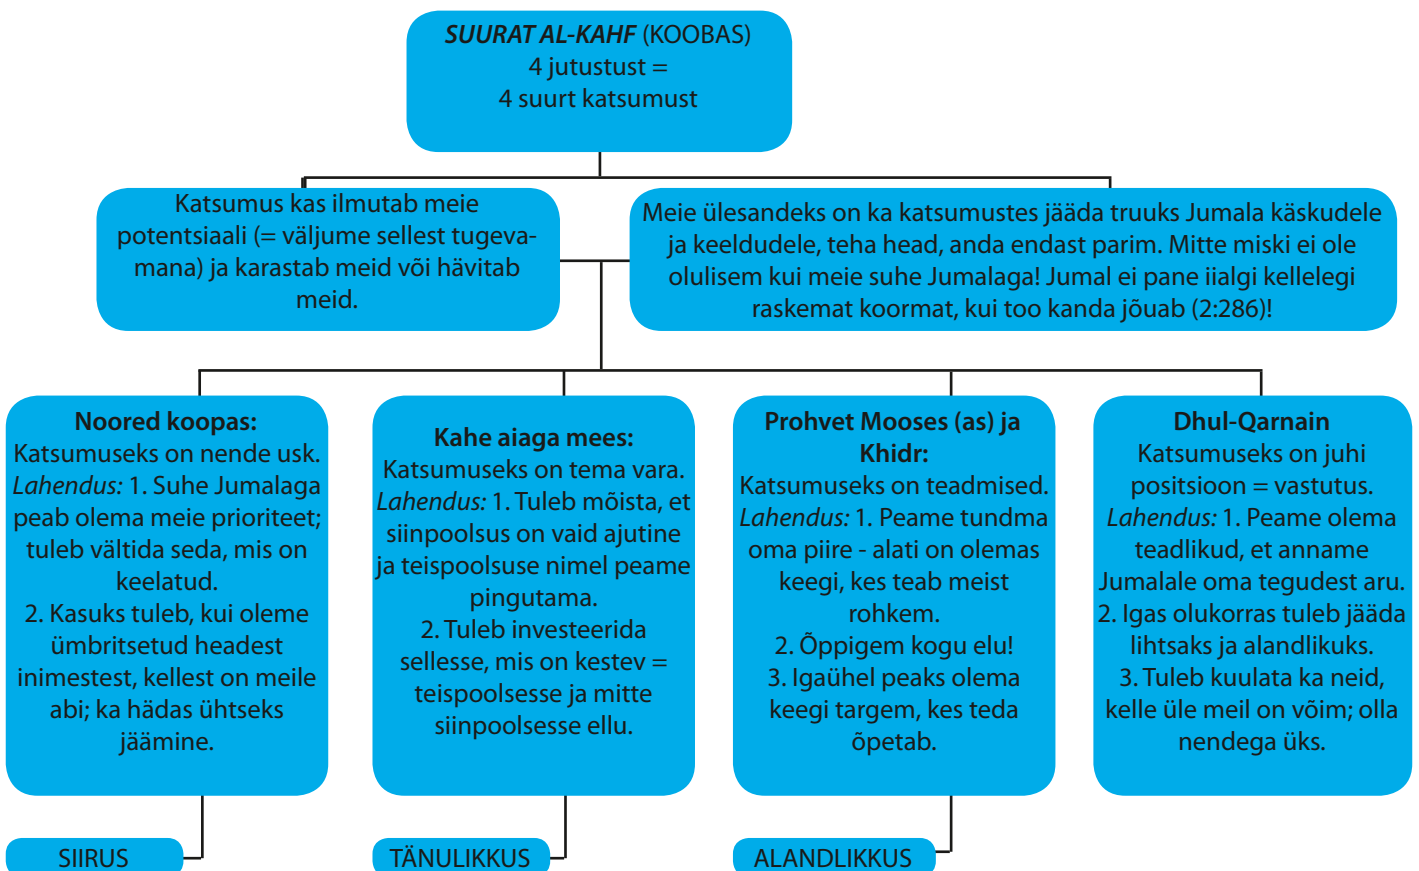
*SUURAT AL-KAHF* (KOOBAS)
4 jutustust =
4 suurt katsumust

Katsumus kas ilmutab meie potentsiaali (= väljume sellest tugevamana) ja karastab meid või hävitab meid.

Meie ülesandeks on ka katsumustes jääda truuks Jumala käskudele ja keeldudele, teha head, anda endast parim. Mitte miski ei ole olulisem kui meie suhe Jumalaga! Jumal ei pane iialgi kellelegi raskemat koormat, kui too kanda jõuab (2:286)!

**Noored koopas:**
Katsumuseks on nende usk.
*Lahendus:* 1. Suhe Jumalaga peab olema meie prioriteet; tuleb vältida seda, mis on keelatud.
2. Kasuks tuleb, kui oleme ümbritsetud headest inimestest, kellest on meile abi; ka hädas ühtseks jäämine.

**Kahe aiaga mees:**
Katsumuseks on tema vara.
*Lahendus:* 1. Tuleb mõista, et siinpoolsus on vaid ajutine ja teispoolsuse nimel peame pingutama.
2. Tuleb investeerida sellesse, mis on kestev = teispoolsesse ja mitte siinpoolsesse ellu.

**Prohvet Mooses (as) ja Khidr:**
Katsumuseks on teadmised.
*Lahendus:* 1. Peame tundma oma piire - alati on olemas keegi, kes teab meist rohkem.
2. Õppigem kogu elu!
3. Igaühel peaks olema keegi targem, kes teda õpetab.

**Dhul-Qarnain**
Katsumuseks on juhi positsioon = vastutus.
*Lahendus:* 1. Peame olema teadlikud, et anname Jumalale oma tegudest aru.
2. Igas olukorras tuleb jääda lihtsaks ja alandlikuks.
3. Tuleb kuulata ka neid, kelle üle meil on võim; olla nendega üks.

SIIRUS

TÄNULIKKUS

ALANDLIKKUS